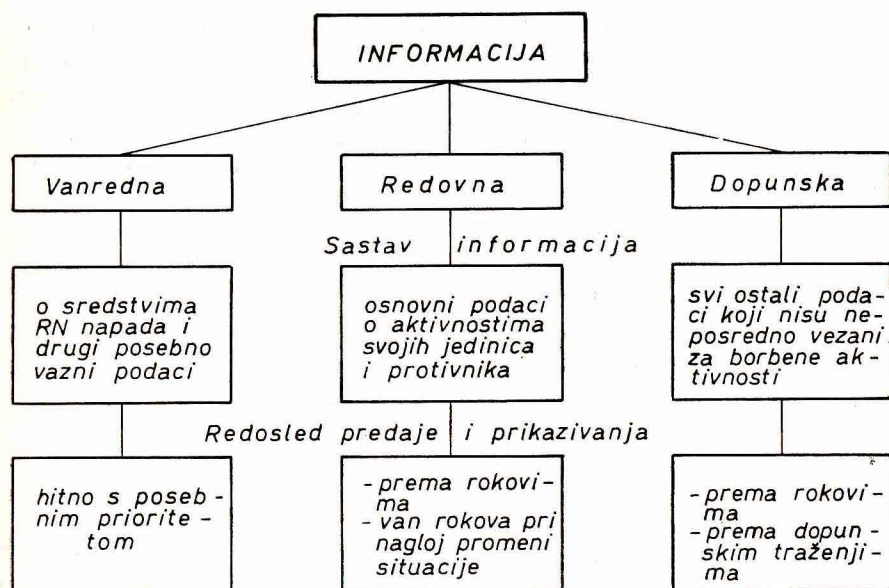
INFORMACIJA

Vanredna

Redovna

Dopunska

Sastav informacija

o sredstvima RN napada i drugi posebno vazni podaci

osnovni podaci o aktivnostima svojih jedinica i protivnika

svi ostali podaci koji nisu neposredno vezani za borbene aktivnosti

Redosled predaje i prikazivanja

hitno s posebnim prioritetom

- prema rokovima
- van rokova pri naglој promeni situacije

- prema rokovima
- prema dopunskim traženjima